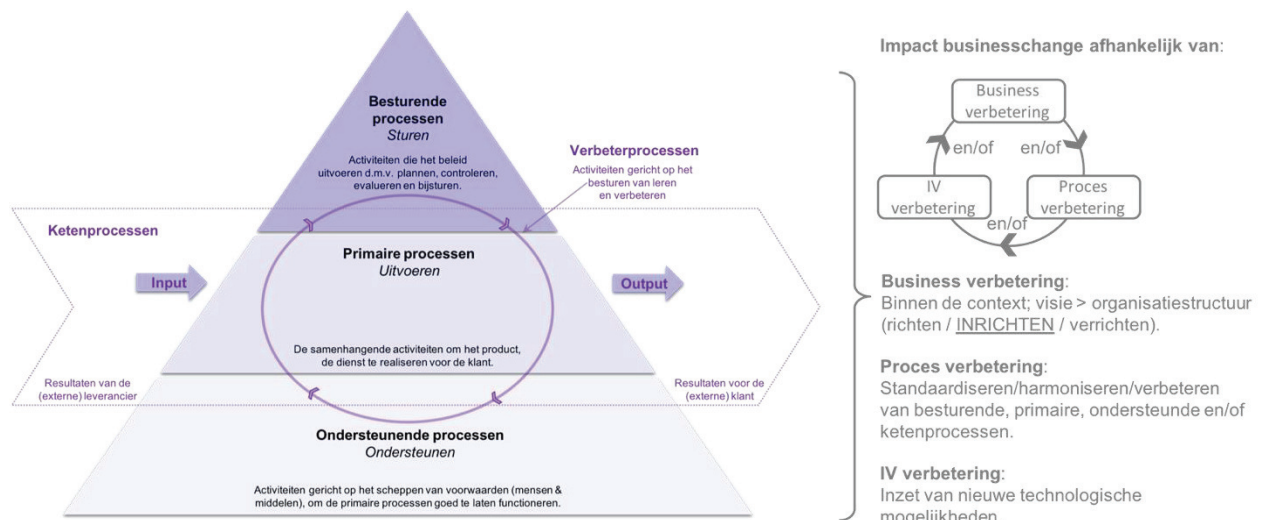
Besturende processen
Sturen

Activiteiten die het beleid uitvoeren d.m.v. plannen, controleren, evalueren en bijsturen.

Verbeterprocessen
Activiteiten gericht op het besturen van leren en verbeteren

Ketenprocessen

Input

Primaire processen
Uitvoeren

Output

De samenhangende activiteiten om het product, de dienst te realiseren voor de klant.

Resultaten van de (externe) leverancier

Resultaten voor de (externe) klant

Ondersteunende processen
Ondersteunen

Activiteiten gericht op het scheppen van voorwaarden (mensen & middelen), om de primaire processen goed te laten functioneren.

Impact businesschange afhankelijk van:

Business verbetering

en/of

en/of

IV verbetering

Proces verbetering

en/of

Business verbetering:
Binnen de context; visie > organisatiestructuur (richten / INRICHTEN / verrichten).

Proces verbetering:
Standaardiseren/harmoniseren/verbeteren van besturende, primaire, ondersteunde en/of ketenprocessen.

IV verbetering:
Inzet van nieuwe technologische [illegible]